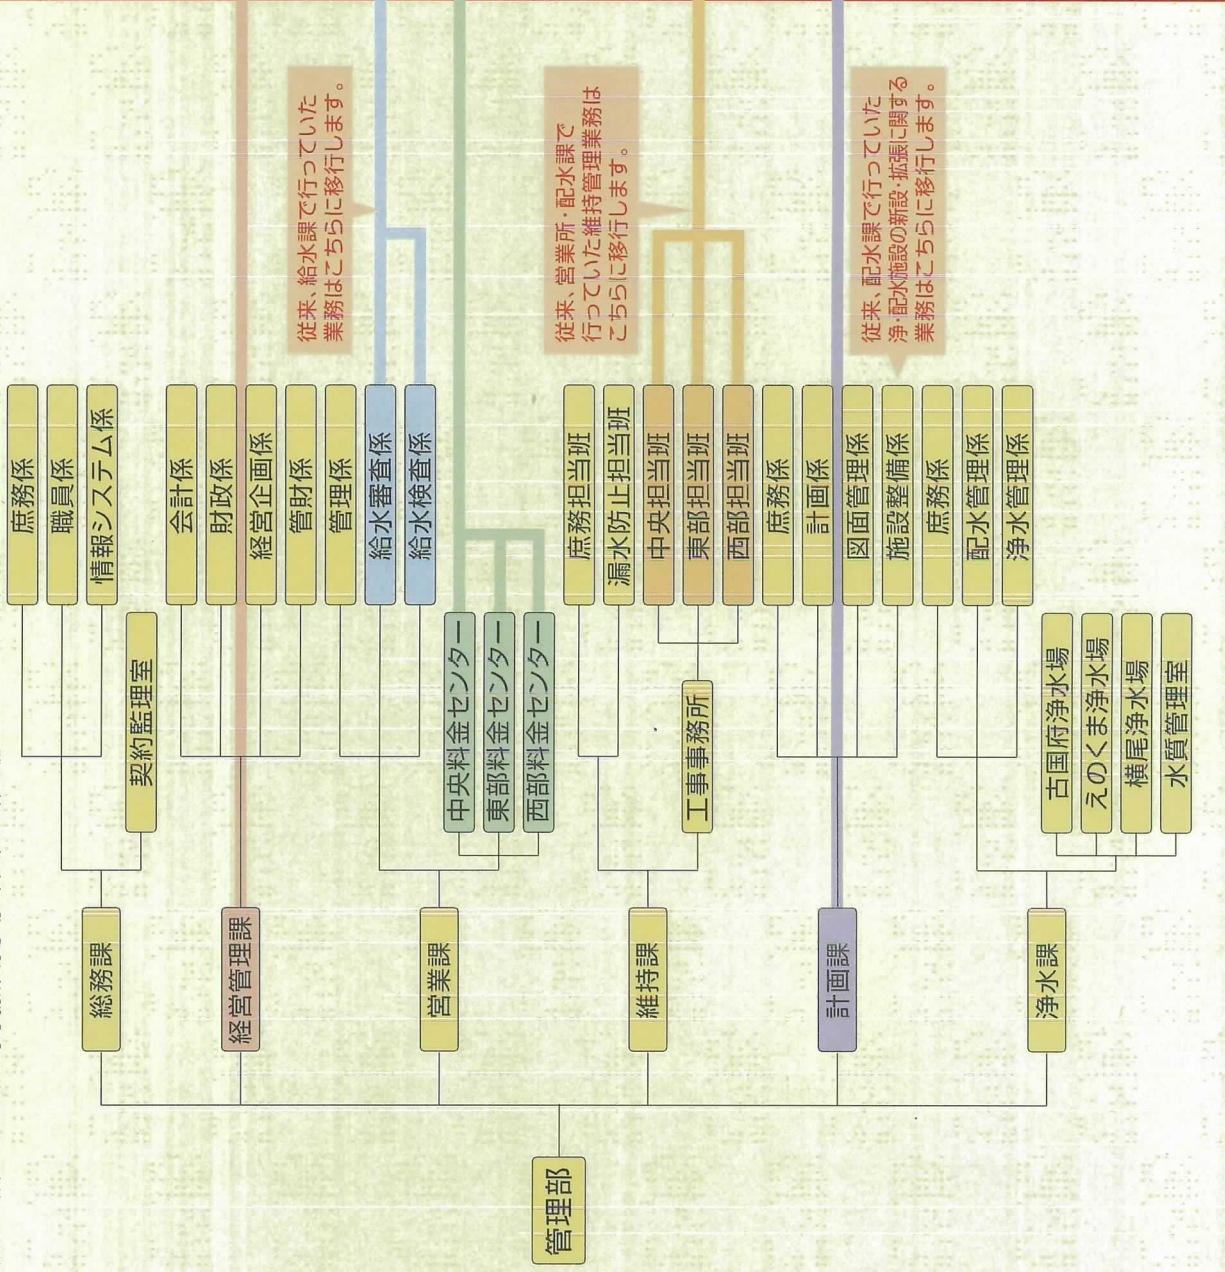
管理部

総務課
庶務係
職員係
情報システム係
契約監理室

経営管理課
会計係
財政係
経営企画係
管財係

営業課
管理係
給水審査係
給水検査係
中央料金センター
東部料金センター
西部料金センター

従来、給水課で行っていた業務はこちらに移行します。

維持課
庶務担当班
漏水防止担当班
中央担当班
東部担当班
西部担当班
工事事務所

従来、営業所・配水課で行っていた維持管理業務はこちらに移行します。

計画課
庶務係
計画係
図面管理係
施設整備係

従来、配水課で行っていた浄・配水施設の新設・拡張に関する業務はこちらに移行します。

浄水課
庶務係
配水管理係
浄水管理係
古国府浄水場
えのくま浄水場
横尾浄水場
水質管理室